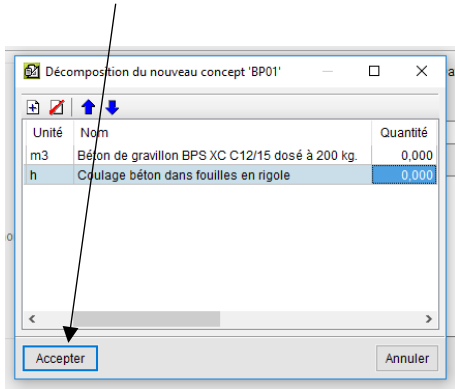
Décomposition du nouveau concept 'BP01'

| Unité | Nom | Quantité |
|---|---|---|
| m3 | Béton de gravillon BPS XC C12/15 dosé à 200 kg. | 0,000 |
| h | Coulage béton dans fouilles en rigole | 0,000 |

Accepter

Annuler